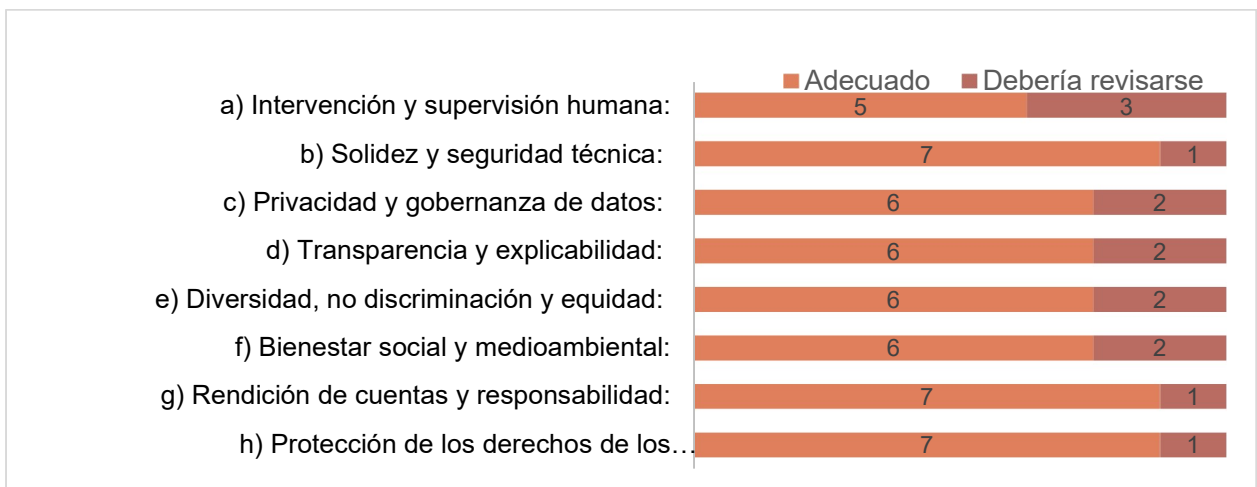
Adecuado Debería revisarse

| | Adecuado | Debería revisarse |
|---|---|---|
| a) Intervención y supervisión humana: | 5 | 3 |
| b) Solidez y seguridad técnica: | 7 | 1 |
| c) Privacidad y gobernanza de datos: | 6 | 2 |
| d) Transparencia y explicabilidad: | 6 | 2 |
| e) Diversidad, no discriminación y equidad: | 6 | 2 |
| f) Bienestar social y medioambiental: | 6 | 2 |
| g) Rendición de cuentas y responsabilidad: | 7 | 1 |
| h) Protección de los derechos de los… | 7 | 1 |